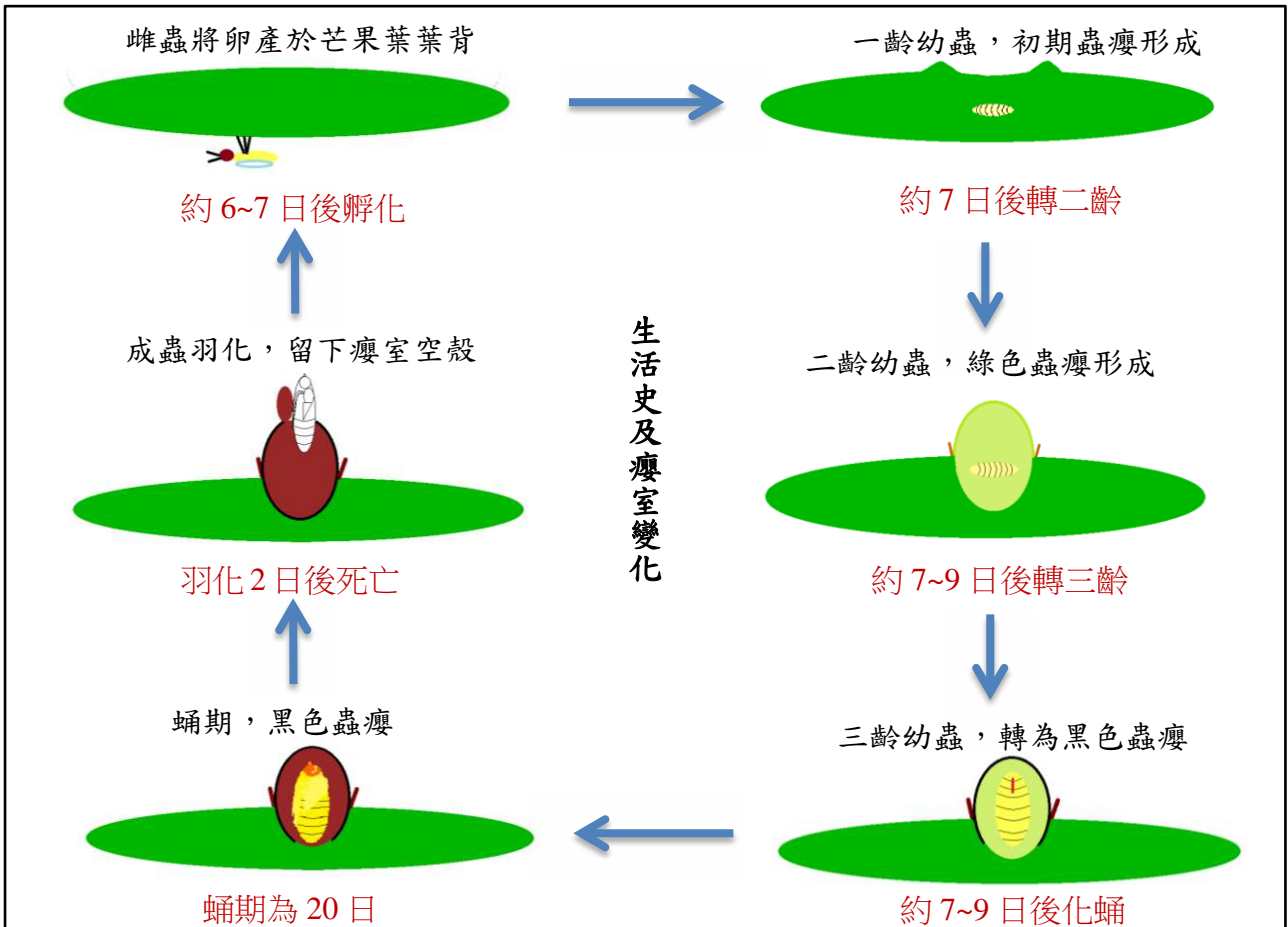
雌蟲將卵產於芒果葉葉背

約 6~7 日後孵化

一齡幼蟲，初期蟲癭形成

約 7 日後轉二齡

生活史及癭室變化

成蟲羽化，留下癭室空殼

羽化 2 日後死亡

二齡幼蟲，綠色蟲癭形成

約 7~9 日後轉三齡

蛹期，黑色蟲癭

蛹期為 20 日

三齡幼蟲，轉為黑色蟲癭

約 7~9 日後化蛹